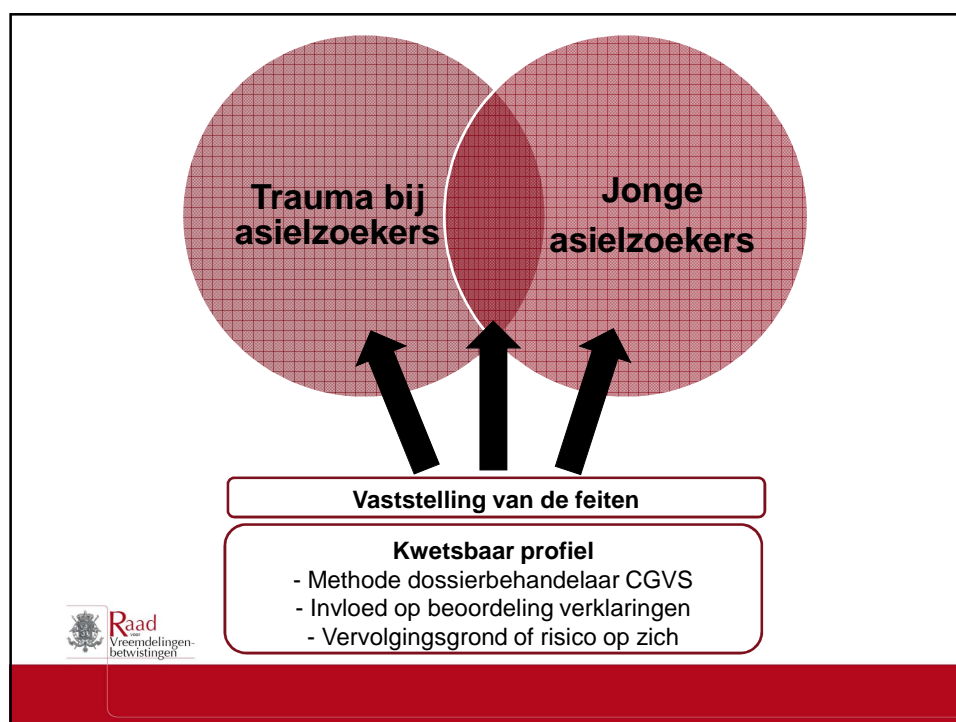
Trauma bij asielzoekers

Jonge asielzoekers

Vaststelling van de feiten

Kwetsbaar profiel
- Methode dossierbehandelaar CGVS
- Invloed op beoordeling verklaringen
- Vervolgingsgrond of risico op zich

Raad voor Vreemdelingenbetwistingen